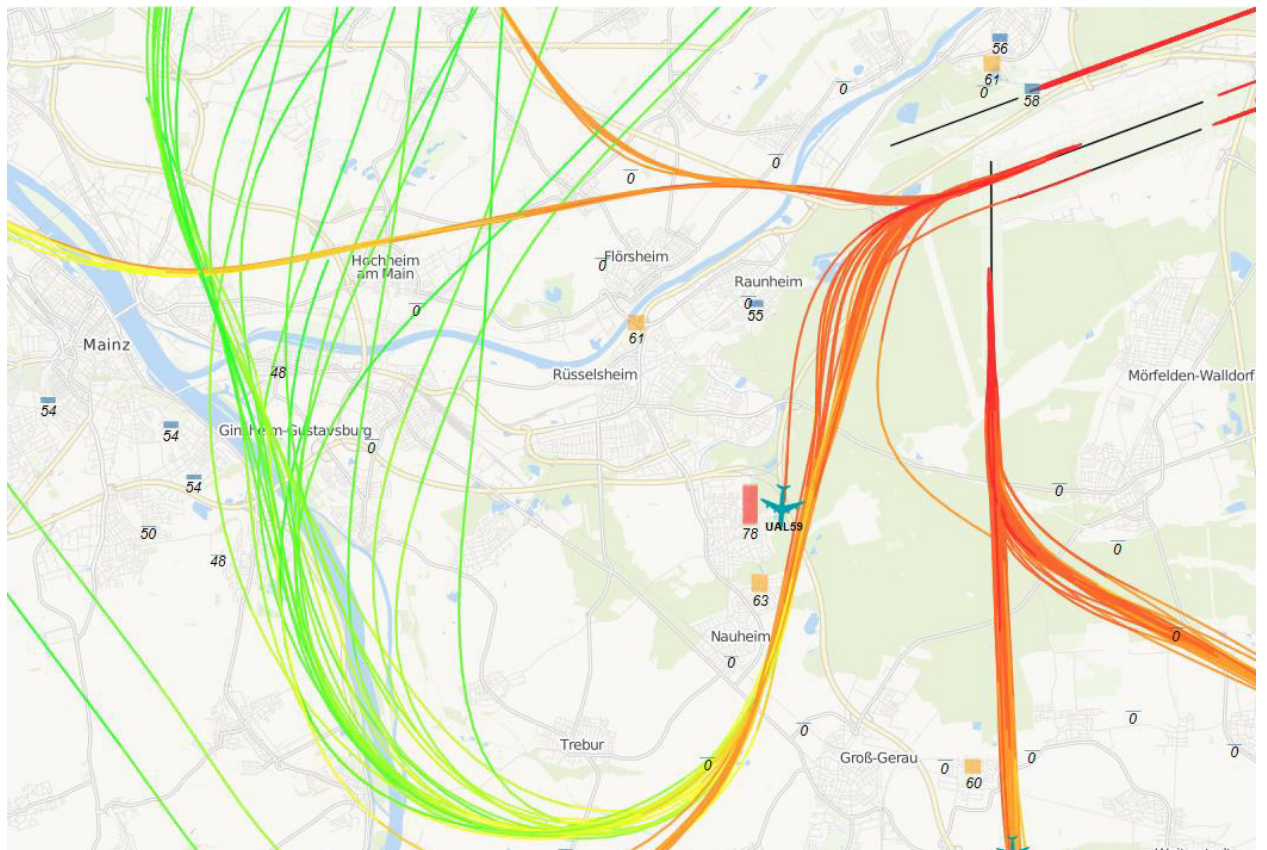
56
61
0
58
0
0
0
Flörsheim
0
Hochheim am Main
0
Raunheim
0
55
61
Mainz
48
Rüsselsheim
Mörfelden-Walldorf
54
54
Ginsheim-Gustavsburg
0
54
0
50
78
UAL59
0
48
63
Nauheim
0
0
0
0
0
Trebur
0
Groß-Gerau
0
60
0
0